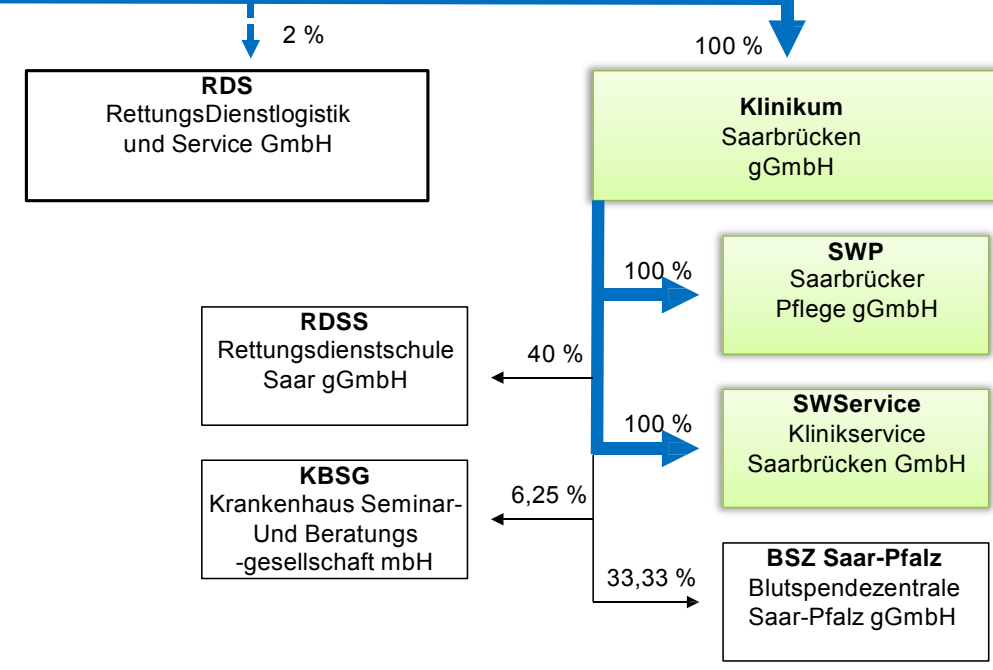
2 %

RDS
RettungsDienstlogistik und Service GmbH

100 %

Klinikum
Saarbrücken
gGmbH

100 %

SWP
Saarbrücker
Pflege gGmbH

RDSS
Rettungsdienstschule
Saar gGmbH

40 %

100 %

SWService
Klinikservice
Saarbrücken GmbH

KBSG
Krankenhaus Seminar-
Und Beratungs
-gesellschaft mbH

6,25 %

33,33 %

BSZ Saar-Pfalz
Blutspendezentrale
Saar-Pfalz gGmbH